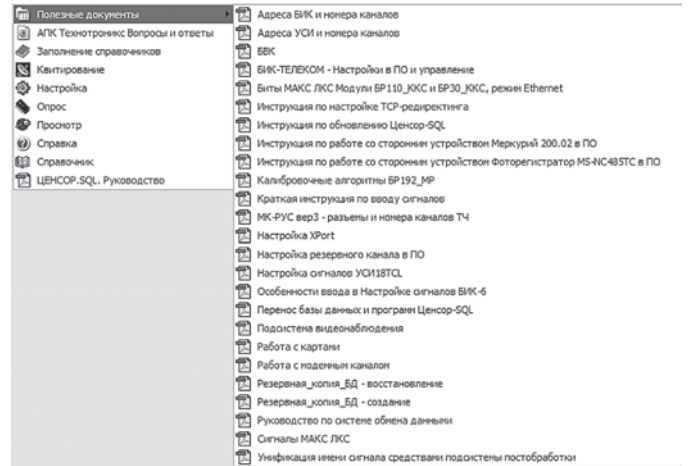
Полезные документы
АПК Технотроникс Вопросы и ответы
Заполнение справочников
Квитирование
Настройка
Опрос
Просмотр
Справка
Справочник
ЦЕНСОР.SQL. Руководство

Адреса БИК и номера каналов
Адреса УСИ и номера каналов
БВК
БИК-ТЕЛЕКОМ - Настройки в ПО и управление
Биты МАКС ЛКС Модули БР110_ККС и БР30_ККС, режим Ethernet
Инструкция по настройке TCP-редиректинга
Инструкция по обновлению Ценсор-SQL
Инструкция по работе со сторонним устройством Меркурий 200.02 в ПО
Инструкция по работе со сторонним устройством Фоторегистратор MS-NC485TC в ПО
Калибровочные алгоритмы БР192_МР
Краткая инструкция по вводу сигналов
МК-РУС вер3 - разъемы и номера каналов ТЧ
Настройка XPort
Настройка резервного канала в ПО
Настройка сигналов УСИ18TCL
Особенности ввода в Настройке сигналов БИК-6
Перенос базы данных и программ Ценсор-SQL
Подсистема видеонаблюдения
Работа с картами
Работа с модемным каналом
Резервная_копия_БД - восстановление
Резервная_копия_БД - создание
Руководство по системе обмена данными
Сигналы МАКС ЛКС
Унификация имени сигнала средствами подсистемы постобработки